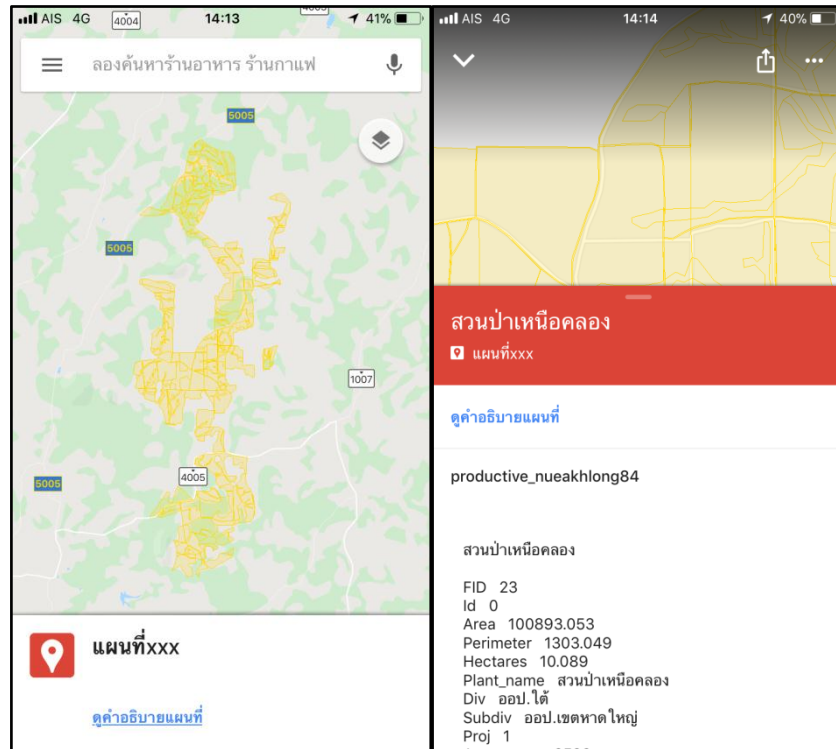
AIS 4G 4004 14:13 41%

ลองค้นหาร้านอาหาร ร้านกาแฟ

5005

5005

1007

4005

5005

แผนที่xxx

ดูคำอธิบายแผนที่

AIS 4G 14:14 40%

สวนป่าเหนือคลอง

แผนที่xxx

ดูคำอธิบายแผนที่

productive_nueakhlong84

สวนป่าเหนือคลอง

FID 23
Id 0
Area 100893.053
Perimeter 1303.049
Hectares 10.089
Plant_name สวนป่าเหนือคลอง
Div ออป.ใต้
Subdiv ออป.เขตหาดใหญ่
Proj 1
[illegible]